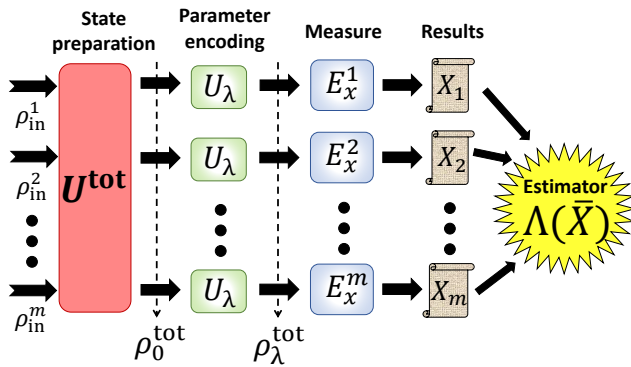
State preparation

Parameter encoding

Measure

Results

$\rho_{\text{in}}^1$

$\rho_{\text{in}}^2$

$\rho_{\text{in}}^m$

$\boldsymbol{U}^{\textbf{tot}}$

$U_\lambda$

$U_\lambda$

$U_\lambda$

$E_x^1$

$E_x^2$

$E_x^m$

$X_1$

$X_2$

$X_m$

Estimator

$\Lambda(\bar{X})$

$\rho_0^{\text{tot}}$

$\rho_\lambda^{\text{tot}}$